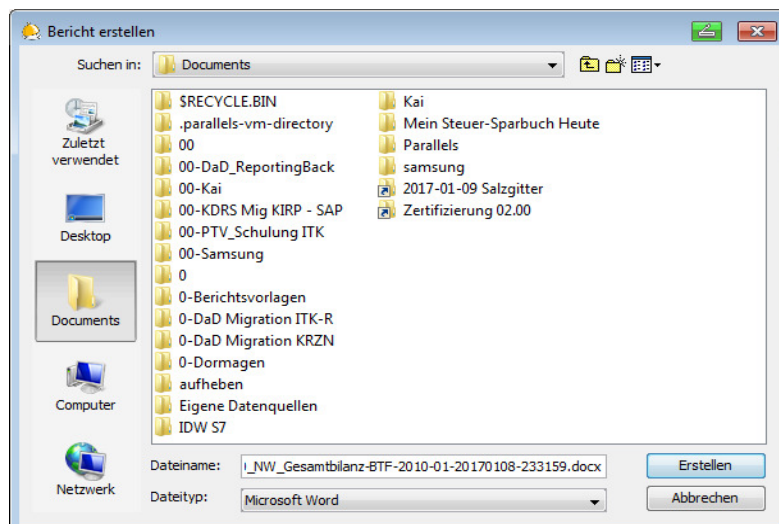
Bericht erstellen

Suchen in: Documents

Zuletzt verwendet

Desktop

Documents

Computer

Netzwerk

$RECYCLE.BIN
.parallels-vm-directory
00
00-DaD_ReportingBack
00-Kai
00-KDRS Mig KIRP - SAP
00-PTV_Schulung ITK
00-Samsung
0
0-Berichtsvorlagen
0-DaD Migration ITK-R
0-DaD Migration KRZN
0-Dormagen
aufheben
Eigene Datenquellen
IDW S7

Kai
Mein Steuer-Sparbuch Heute
Parallels
samsung
2017-01-09 Salzgitter
Zertifizierung 02.00

Dateiname: i_NW_Gesamtbilanz-BTF-2010-01-20170108-233159.docx

Dateityp: Microsoft Word

Erstellen

Abbrechen